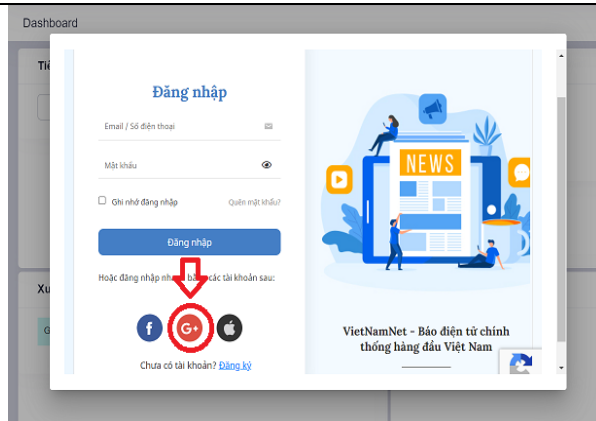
Dashboard

Tiề

Xu

Đăng nhập

Email / Số điện thoại

Mật khẩu

Ghi nhớ đăng nhập

Quên mật khẩu?

Đăng nhập

Hoặc đăng nhập nh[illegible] b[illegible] các tài khoản sau:

Chưa có tài khoản? Đăng ký

NEWS

VietNamNet - Báo điện tử chính thống hàng đầu Việt Nam